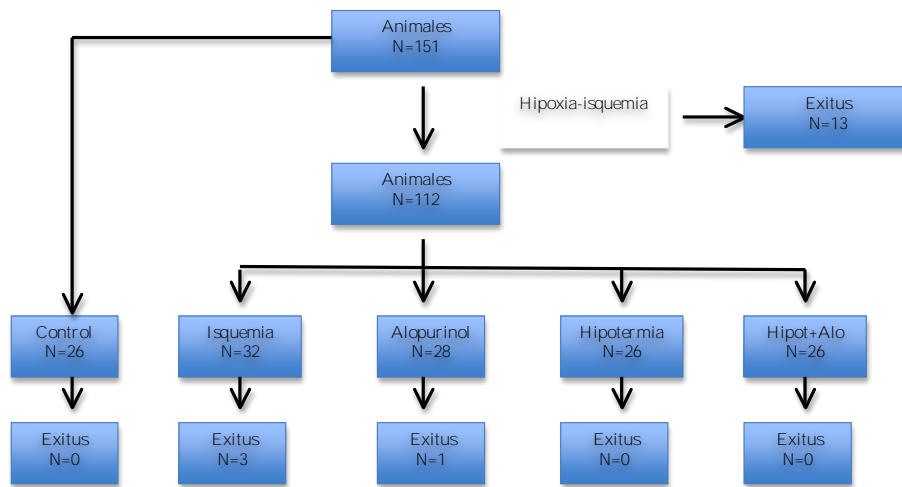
Animales
N=151

Hipoxia-isquemia

Exitus
N=13

Animales
N=112

Control
N=26

Isquemia
N=32

Alopurinol
N=28

Hipotermia
N=26

Hipot+Alo
N=26

Exitus
N=0

Exitus
N=3

Exitus
N=1

Exitus
N=0

Exitus
N=0